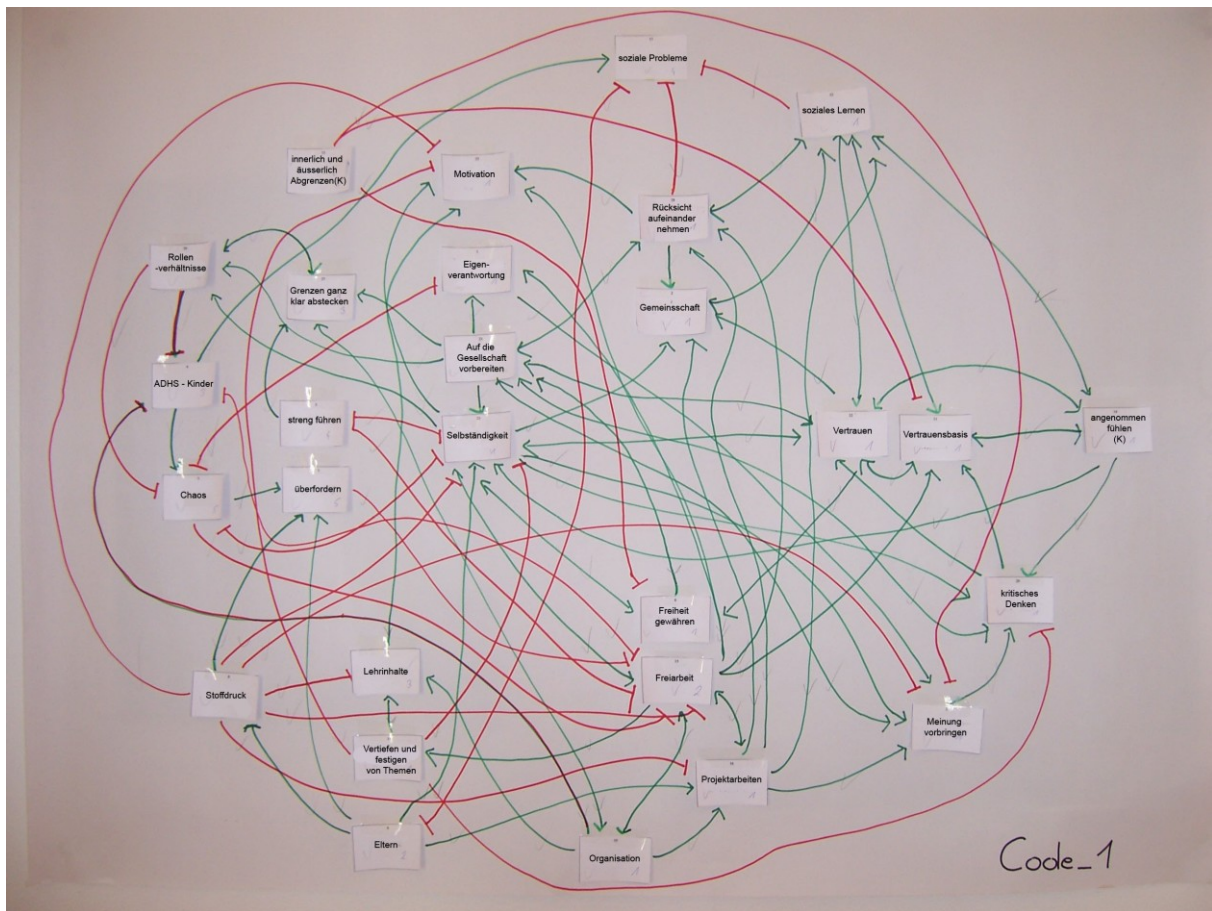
soziale Probleme

soziales Lernen

innerlich und äusserlich Abgrenzen(K)

Motivation

Rücksicht aufeinander nehmen

Rollen -verhältnisse

Grenzen ganz klar abstecken

Eigen-verantwortung

Gemeinsschaft

Auf die Gesellschaft vorbereiten

ADHS - Kinder

streng führen

Selbständigkeit

Vertrauen

Vertrauensbasis

angenommen fühlen (K)

Chaos

überfordern

kritisches Denken

Freiheit gewähren

Lehrinhalte

Stoffdruck

Freiarbeit

Meinung vorbringen

Vertiefen und festigen von Themen

Projektarbeiten

Eltern

Organisation

Code_1